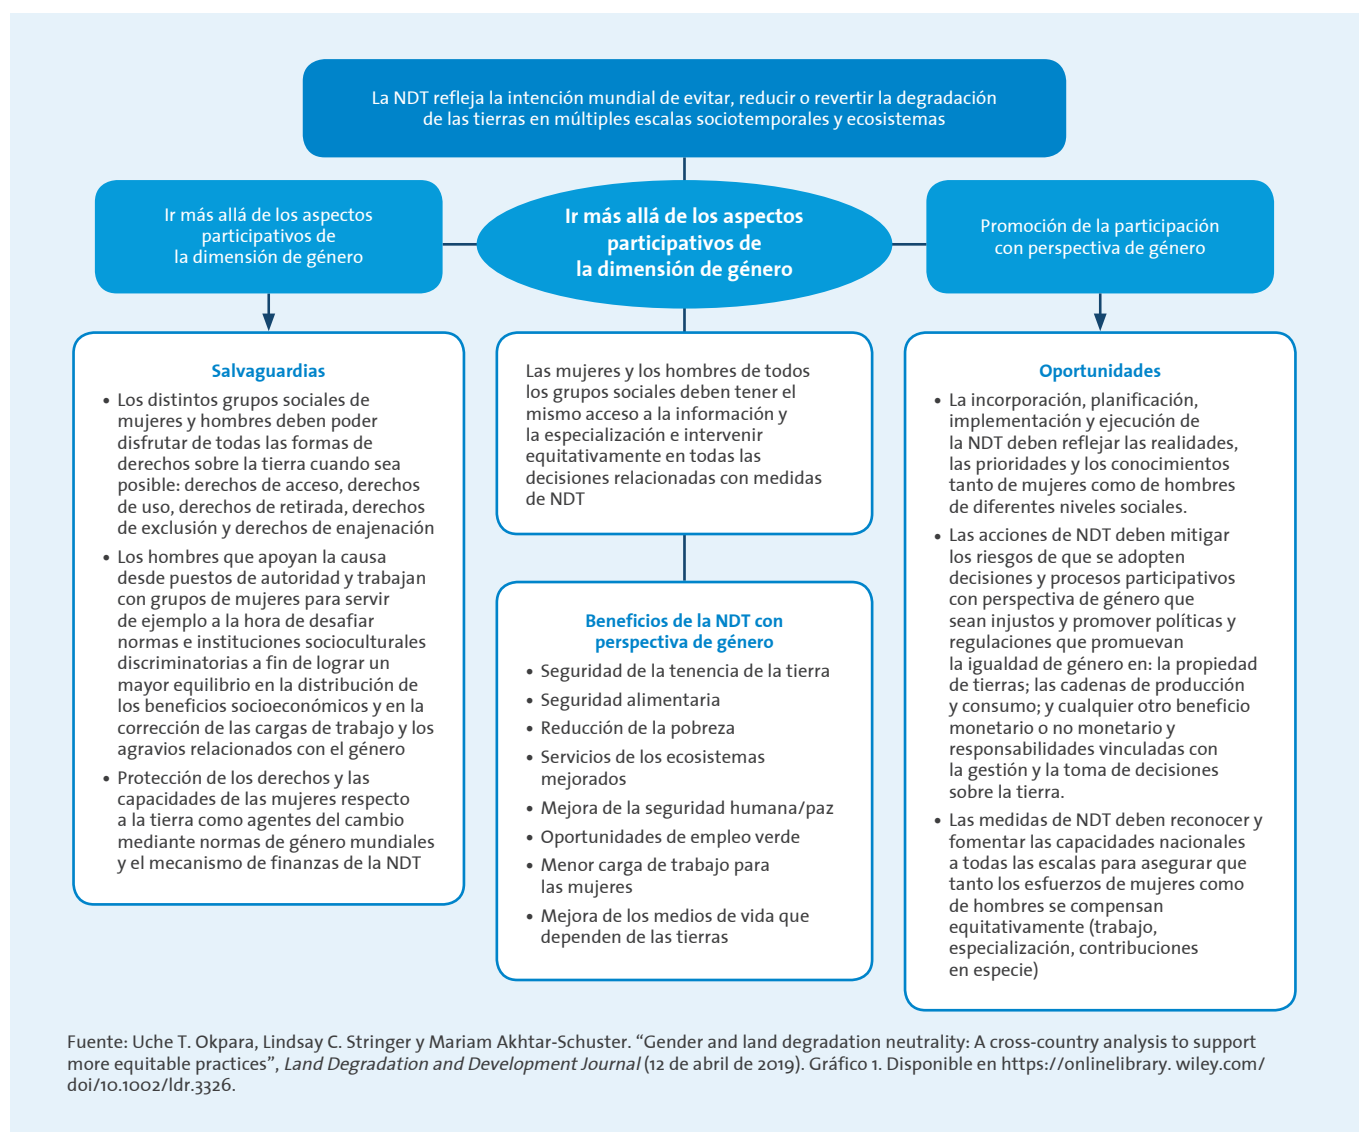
La NDT refleja la intención mundial de evitar, reducir o revertir la degradación de las tierras en múltiples escalas sociotemporales y ecosistemas

Ir más allá de los aspectos participativos de la dimensión de género

Ir más allá de los aspectos participativos de la dimensión de género

Promoción de la participación con perspectiva de género

Salvaguardias

• Los distintos grupos sociales de mujeres y hombres deben poder disfrutar de todas las formas de derechos sobre la tierra cuando sea posible: derechos de acceso, derechos de uso, derechos de retirada, derechos de exclusión y derechos de enajenación

• Los hombres que apoyan la causa desde puestos de autoridad y trabajan con grupos de mujeres para servir de ejemplo a la hora de desafiar normas e instituciones socioculturales discriminatorias a fin de lograr un mayor equilibrio en la distribución de los beneficios socioeconómicos y en la corrección de las cargas de trabajo y los agravios relacionados con el género

• Protección de los derechos y las capacidades de las mujeres respecto a la tierra como agentes del cambio mediante normas de género mundiales y el mecanismo de finanzas de la NDT

Las mujeres y los hombres de todos los grupos sociales deben tener el mismo acceso a la información y la especialización e intervenir equitativamente en todas las decisiones relacionadas con medidas de NDT

Beneficios de la NDT con perspectiva de género

• Seguridad de la tenencia de la tierra
• Seguridad alimentaria
• Reducción de la pobreza
• Servicios de los ecosistemas mejorados
• Mejora de la seguridad humana/paz
• Oportunidades de empleo verde
• Menor carga de trabajo para las mujeres
• Mejora de los medios de vida que dependen de las tierras

Oportunidades

• La incorporación, planificación, implementación y ejecución de la NDT deben reflejar las realidades, las prioridades y los conocimientos tanto de mujeres como de hombres de diferentes niveles sociales.

• Las acciones de NDT deben mitigar los riesgos de que se adopten decisiones y procesos participativos con perspectiva de género que sean injustos y promover políticas y regulaciones que promuevan la igualdad de género en: la propiedad de tierras; las cadenas de producción y consumo; y cualquier otro beneficio monetario o no monetario y responsabilidades vinculadas con la gestión y la toma de decisiones sobre la tierra.

• Las medidas de NDT deben reconocer y fomentar las capacidades nacionales a todas las escalas para asegurar que tanto los esfuerzos de mujeres como de hombres se compensan equitativamente (trabajo, especialización, contribuciones en especie)

Fuente: Uche T. Okpara, Lindsay C. Stringer y Mariam Akhtar-Schuster. “Gender and land degradation neutrality: A cross-country analysis to support more equitable practices”, Land Degradation and Development Journal (12 de abril de 2019). Gráfico 1. Disponible en https://onlinelibrary. wiley.com/doi/10.1002/ldr.3326.